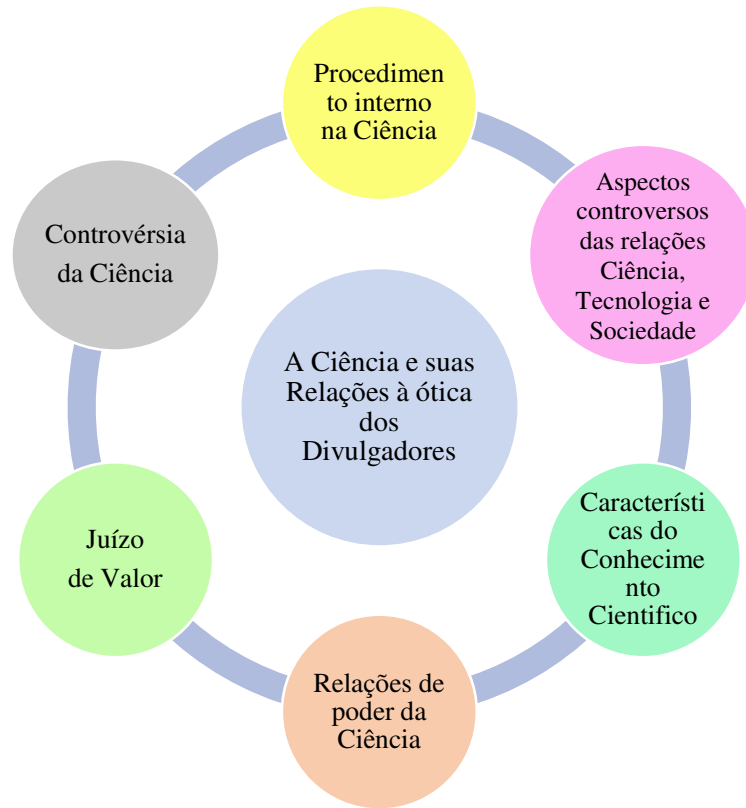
Procedimento interno na Ciência

Aspectos controversos das relações Ciência, Tecnologia e Sociedade

Características do Conhecimento Cientifico

Relações de poder da Ciência

Juízo de Valor

Controvérsia da Ciência

A Ciência e suas Relações à ótica dos Divulgadores